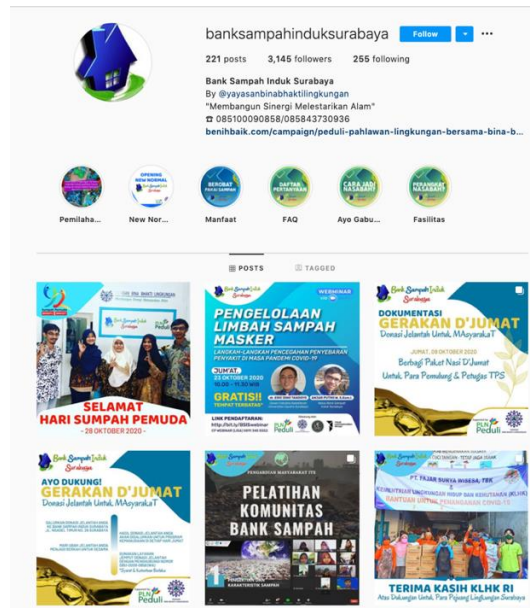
banksampahinduksurabaya Follow ···

221 posts 3,145 followers 255 following

Bank Sampah Induk Surabaya
By @yayasanbinabhaktilingkungan
"Membangun Sinergi Melestarikan Alam"
☎ 085100090858|085843730936
benihbaik.com/campaign/peduli-pahlawan-lingkungan-bersama-bina-b...

OPENING NEW NORMAL
BEROBAT PAKAI SAMPAH
DAFTAR PERTANYAAN
CARA JADI NASABAH?
PERANGKAT NASABAH

Pemilaha... New Nor... Manfaat FAQ Ayo Gabu... Fasilitas

POSTS TAGGED

Bank Sampah Induk Surabaya
SELAMAT HARI SUMPAH PEMUDA
- 28 OKTOBER 2020 -

Bank Sampah Induk Surabaya
WEBINAR
PENGELOLAAN LIMBAH SAMPAH MASKER
LANGKAH-LANGKAH PENCEGAHAN PENYEBARAN PERINGATI DI MASA PANDEMI COVID-19
JUMAT 23 OKTOBER 2020
GRATIS!! TEMPAT TERBATAS
LINK PENDAFTARAN:
PLN Peduli

Bank Sampah Induk Surabaya
DOKUMENTASI
GERAKAN D'JUMAT
Donasi Jelantah Untuk MAsyarakaT
JUMAT, 09 OKTOBER 2020
Berbagi Paket Nasi D'Jumat Untuk Para Pemulung & Petugas TPS
PLN Peduli

Bank Sampah Induk Surabaya
AYO DUKUNG!
GERAKAN D'JUMAT
Donasi Jelantah Untuk MAsyarakaT
PLN Peduli

PELATIHAN KOMUNITAS BANK SAMPAH

PT. FAJAR SURYA WISESA, TBK
KEMENTERIAN LINGKUNGAN HIDUP DAN KEHUTANAN (KLHK)
BANTUAN UNTUK PENANGANAN COVID-19
TERIMA KASIH KLHK RI
Atas Dukungan Untuk Para Pejuang Lingkungan Surabaya